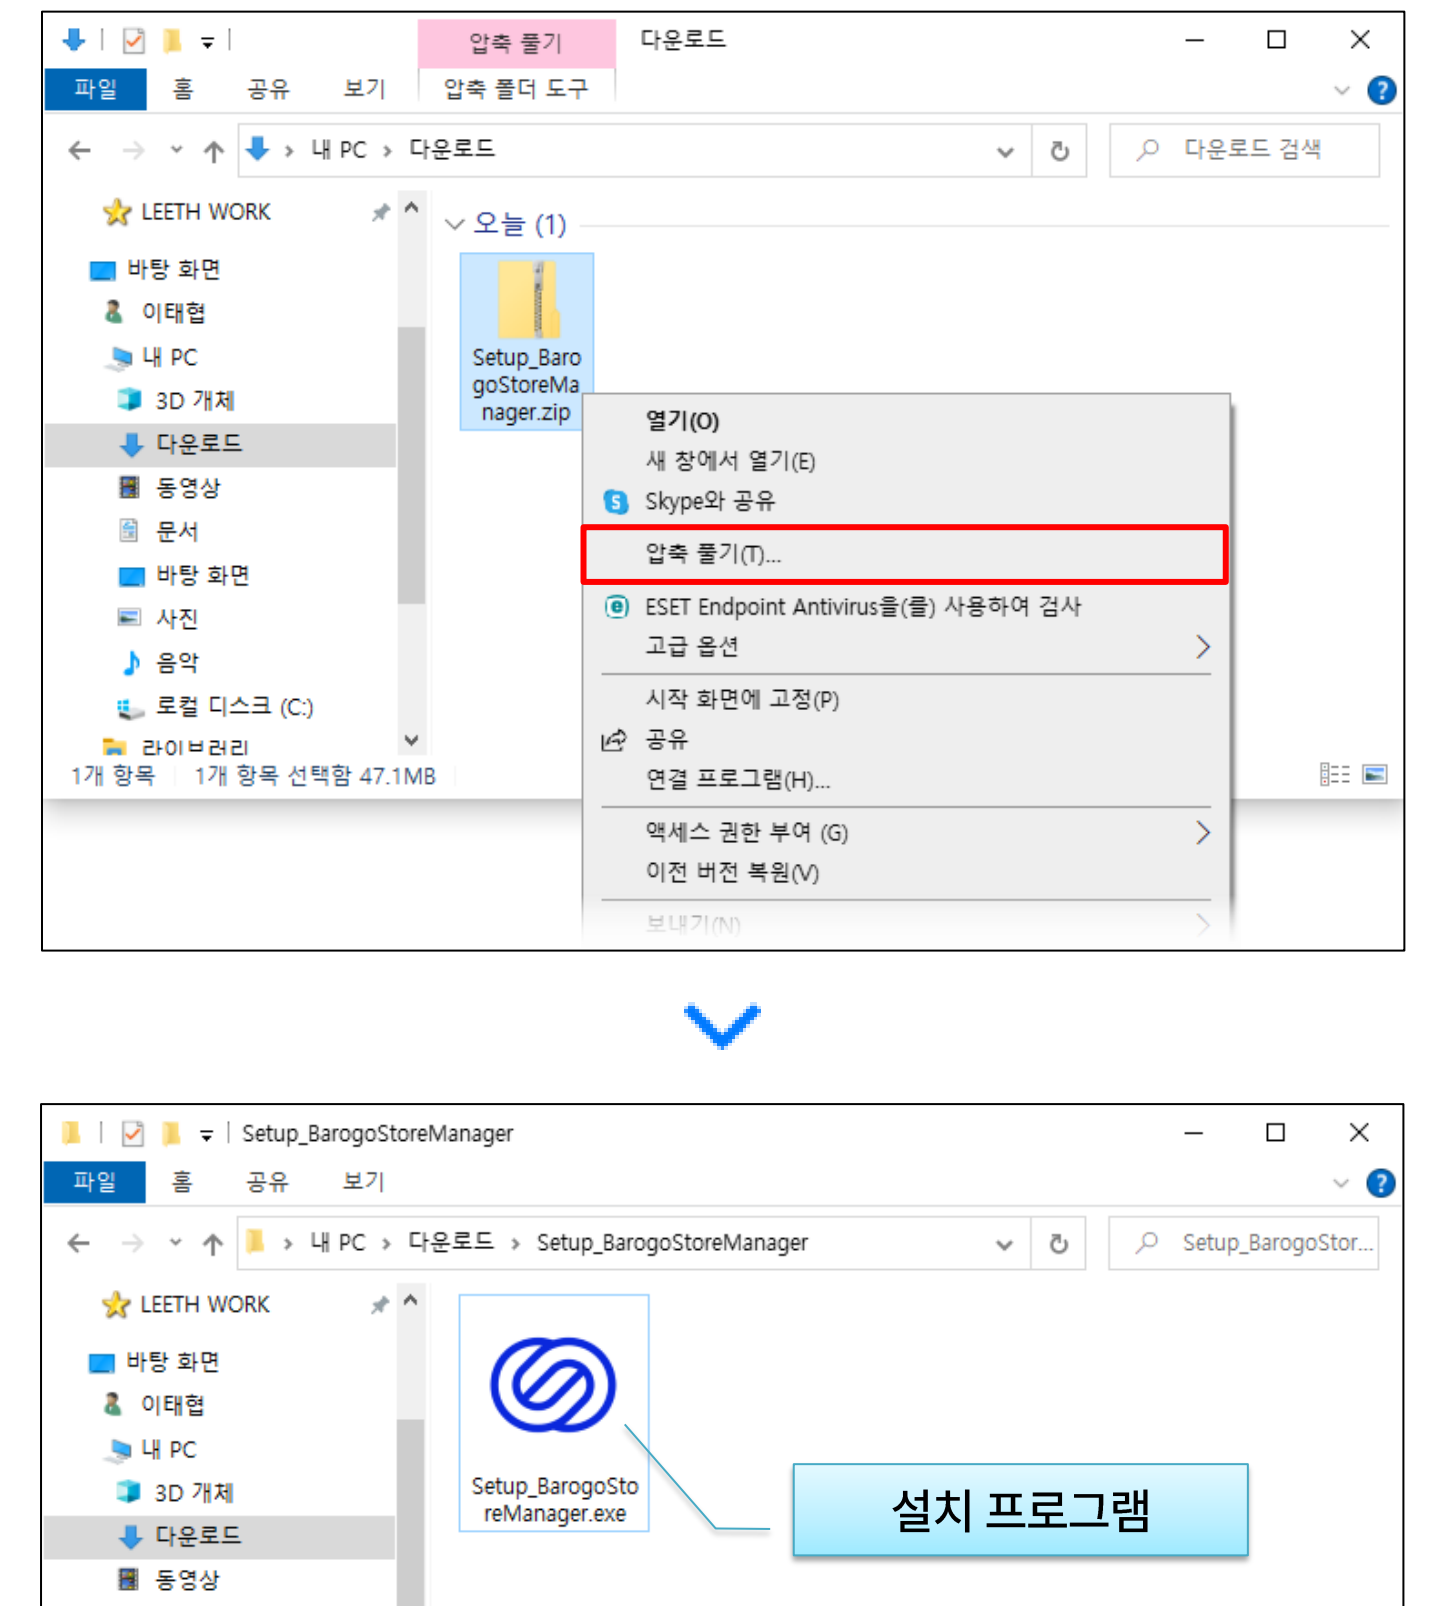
압축 풀기
다운로드
파일 홈 공유 보기 압축 폴더 도구
내 PC › 다운로드
다운로드 검색
LEETH WORK
바탕 화면
이태협
내 PC
3D 개체
다운로드
동영상
문서
바탕 화면
사진
음악
로컬 디스크 (C:)
라이브러리
1개 항목 1개 항목 선택함 47.1MB
오늘 (1)
Setup_BarogoStoreManager.zip
열기(O)
새 창에서 열기(E)
Skype와 공유
압축 풀기(T)...
ESET Endpoint Antivirus을(를) 사용하여 검사
고급 옵션
시작 화면에 고정(P)
공유
연결 프로그램(H)...
액세스 권한 부여 (G)
이전 버전 복원(V)
보내기(N)

Setup_BarogoStoreManager
파일 홈 공유 보기
내 PC › 다운로드 › Setup_BarogoStoreManager
Setup_BarogoStor...
LEETH WORK
바탕 화면
이태협
내 PC
3D 개체
다운로드
동영상
Setup_BarogoStoreManager.exe
설치 프로그램